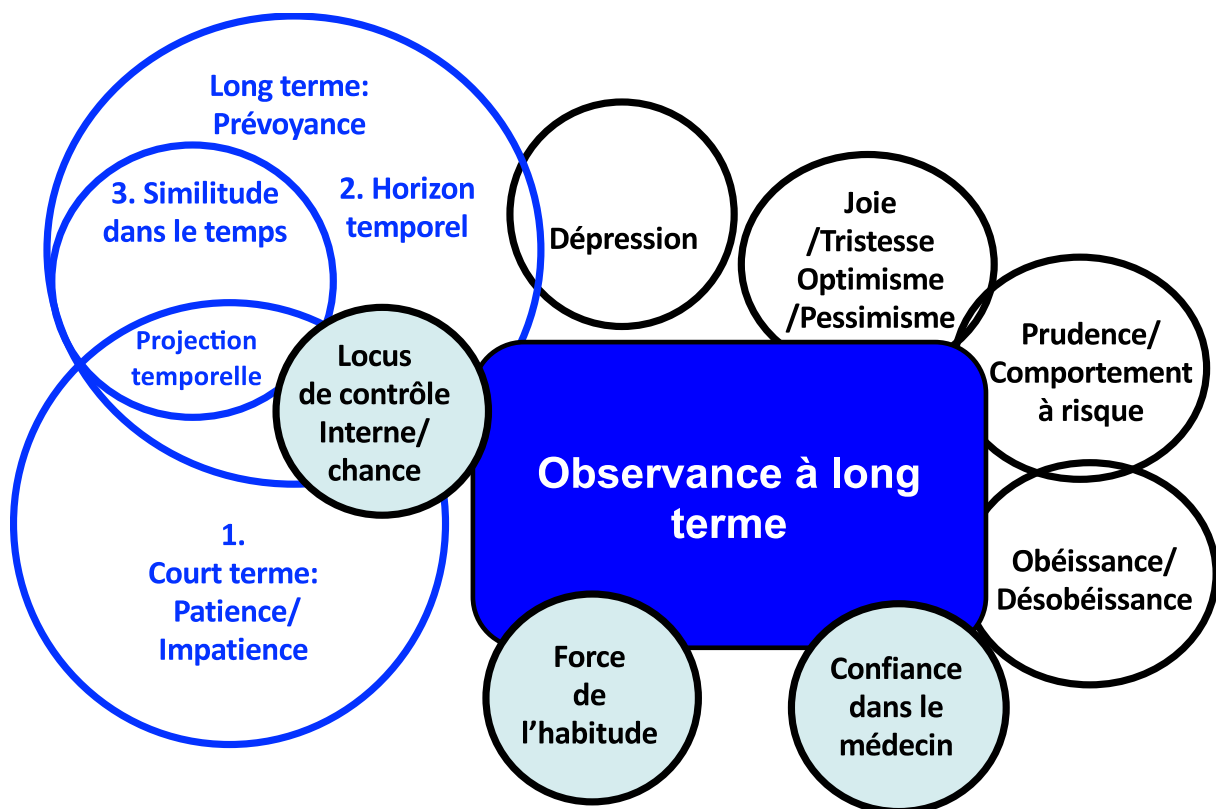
Long terme: Prévoyance

3. Similitude dans le temps

2. Horizon temporel

Projection temporelle

1. Court terme: Patience/ Impatience

Locus de contrôle Interne/ chance

Dépression

Joie /Tristesse Optimisme /Pessimisme

Prudence/ Comportement à risque

Observance à long terme

Obéissance/ Désobéissance

Force de l'habitude

Confiance dans le médecin